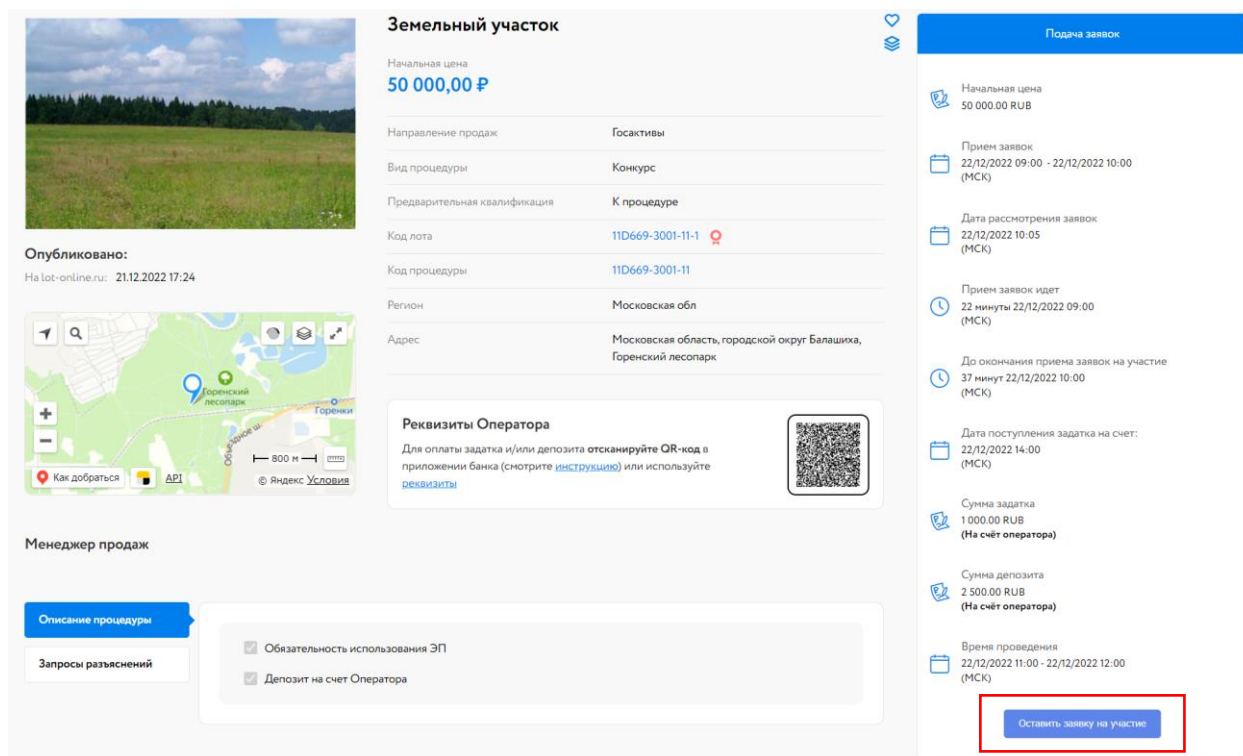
Земельный участок

Начальная цена
50 000,00 ₽

| | |
|---|---|
| Направление продаж | Госактивы |
| Вид процедуры | Конкурс |
| Предварительная квалификация | К процедуре |
| Код лота | 11D669-3001-11-1 |
| Код процедуры | 11D669-3001-11 |
| Регион | Московская обл |
| Адрес | Московская область, городской округ Балашиха, Горенский лесопарк |

Опубликовано:
На lot-online.ru: 21.12.2022 17:24

Горенский лесопарк
Горенки
800 м
Как добраться
API
© Яндекс Условия

Реквизиты Оператора
Для оплаты задатка и/или депозита отсканируйте QR-код в приложении банка (смотрите инструкцию) или используйте реквизиты

Менеджер продаж

Описание процедуры
Запросы разъяснений

Обязательность использования ЭП
Депозит на счет Оператора

Подача заявок

Начальная цена
50 000.00 RUB

Прием заявок
22/12/2022 09:00 - 22/12/2022 10:00 (МСК)

Дата рассмотрения заявок
22/12/2022 10:05 (МСК)

Прием заявок идет
22 минуты 22/12/2022 09:00 (МСК)

До окончания приема заявок на участие
37 минут 22/12/2022 10:00 (МСК)

Дата поступления задатка на счет:
22/12/2022 14:00 (МСК)

Сумма задатка
1 000.00 RUB
(На счёт оператора)

Сумма депозита
2 500.00 RUB
(На счёт оператора)

Время проведения
22/12/2022 11:00 - 22/12/2022 12:00 (МСК)

Оставить заявку на участие